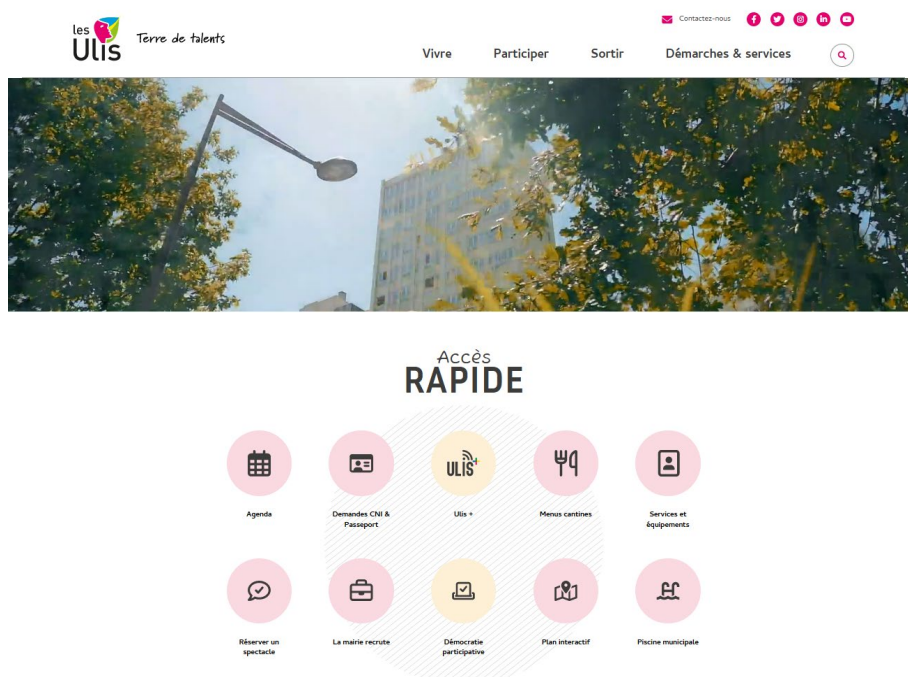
les Ulis Terre de talents

Contactez-nous

Vivre Participer Sortir Démarches & services

Accès
RAPIDE

Agenda

Demandes CNI & Passeport

ULIS+
Ulis +

Menus cantines

Services et équipements

Réserver un spectacle

La mairie recrute

Démocratie participative

Plan interactif

Piscine municipale